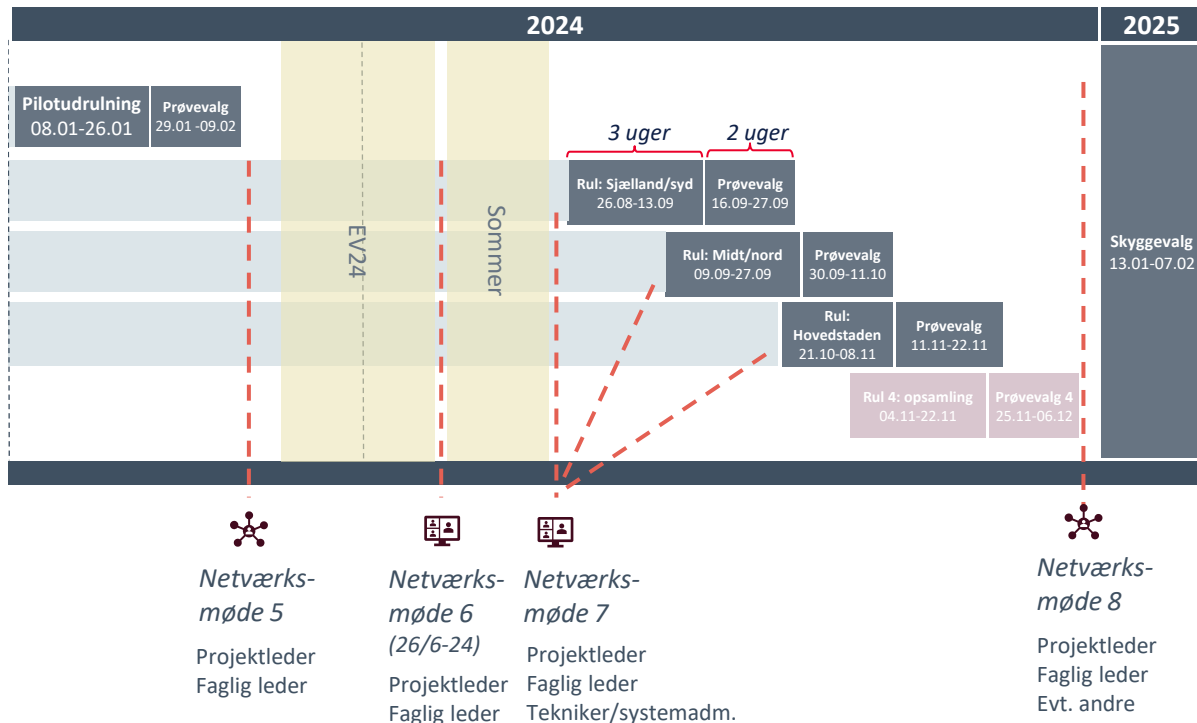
2024

2025

Pilotudrulning
08.01-26.01

Prøvevalg
29.01 -09.02

EV24

Sommer

3 uger

2 uger

Rul: Sjælland/syd
26.08-13.09

Prøvevalg
16.09-27.09

Rul: Midt/nord
09.09-27.09

Prøvevalg
30.09-11.10

Rul: Hovedstaden
21.10-08.11

Prøvevalg
11.11-22.11

Rul 4: opsamling
04.11-22.11

Prøvevalg 4
25.11-06.12

Skyggevalg
13.01-07.02

Netværksmøde 5

Projektleder
Faglig leder

Netværksmøde 6
(26/6-24)

Projektleder
Faglig leder

Netværksmøde 7

Projektleder
Faglig leder
Tekniker/systemadm.

Netværksmøde 8

Projektleder
Faglig leder
Evt. andre